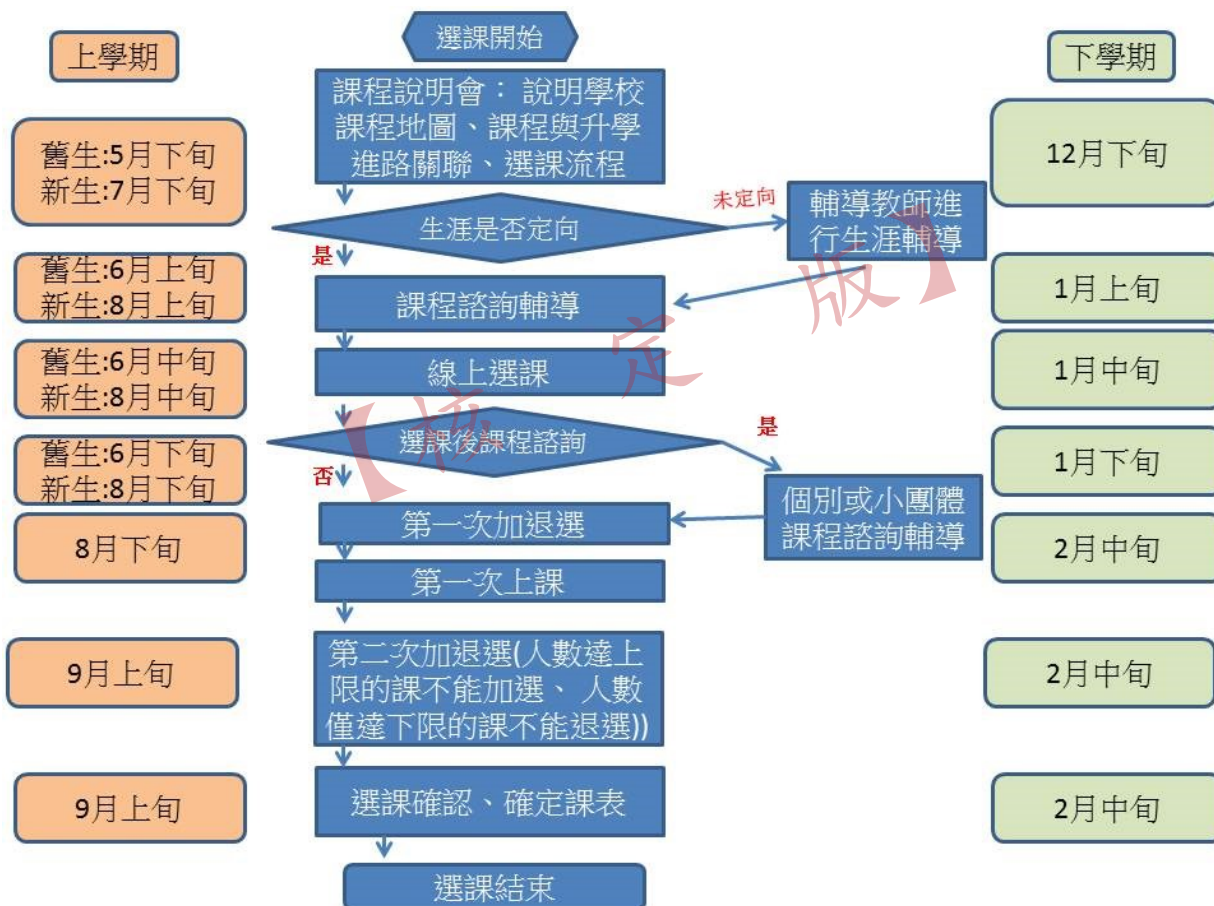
上學期

選課開始

下學期

課程說明會： 說明學校課程地圖、課程與升學進路關聯、選課流程

舊生:5月下旬
新生:7月下旬

12月下旬

生涯是否定向

未定向

輔導教師進行生涯輔導

是

舊生:6月上旬
新生:8月上旬

課程諮詢輔導

1月上旬

舊生:6月中旬
新生:8月中旬

線上選課

1月中旬

選課後課程諮詢

是

舊生:6月下旬
新生:8月下旬

否

1月下旬

個別或小團體課程諮詢輔導

8月下旬

第一次加退選

2月中旬

第一次上課

9月上旬

第二次加退選(人數達上限的課不能加選、 人數僅達下限的課不能退選))

2月中旬

9月上旬

選課確認、確定課表

2月中旬

選課結束

【核定版】